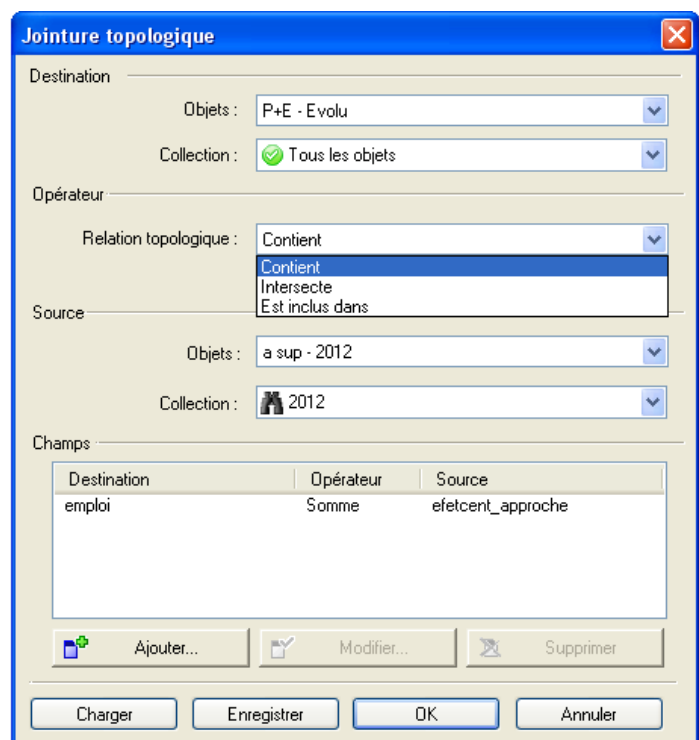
Jointure topologique

Destination

Objets : P+E - Evolu

Collection : Tous les objets

Opérateur

Relation topologique : Contient

Contient
Intersecte
Est inclus dans

Source

Objets : a sup - 2012

Collection : 2012

Champs

| Destination | Opérateur | Source |
|---|---|---|
| emploi | Somme | efetcent_approche |

Ajouter... Modifier... Supprimer

Charger Enregistrer OK Annuler